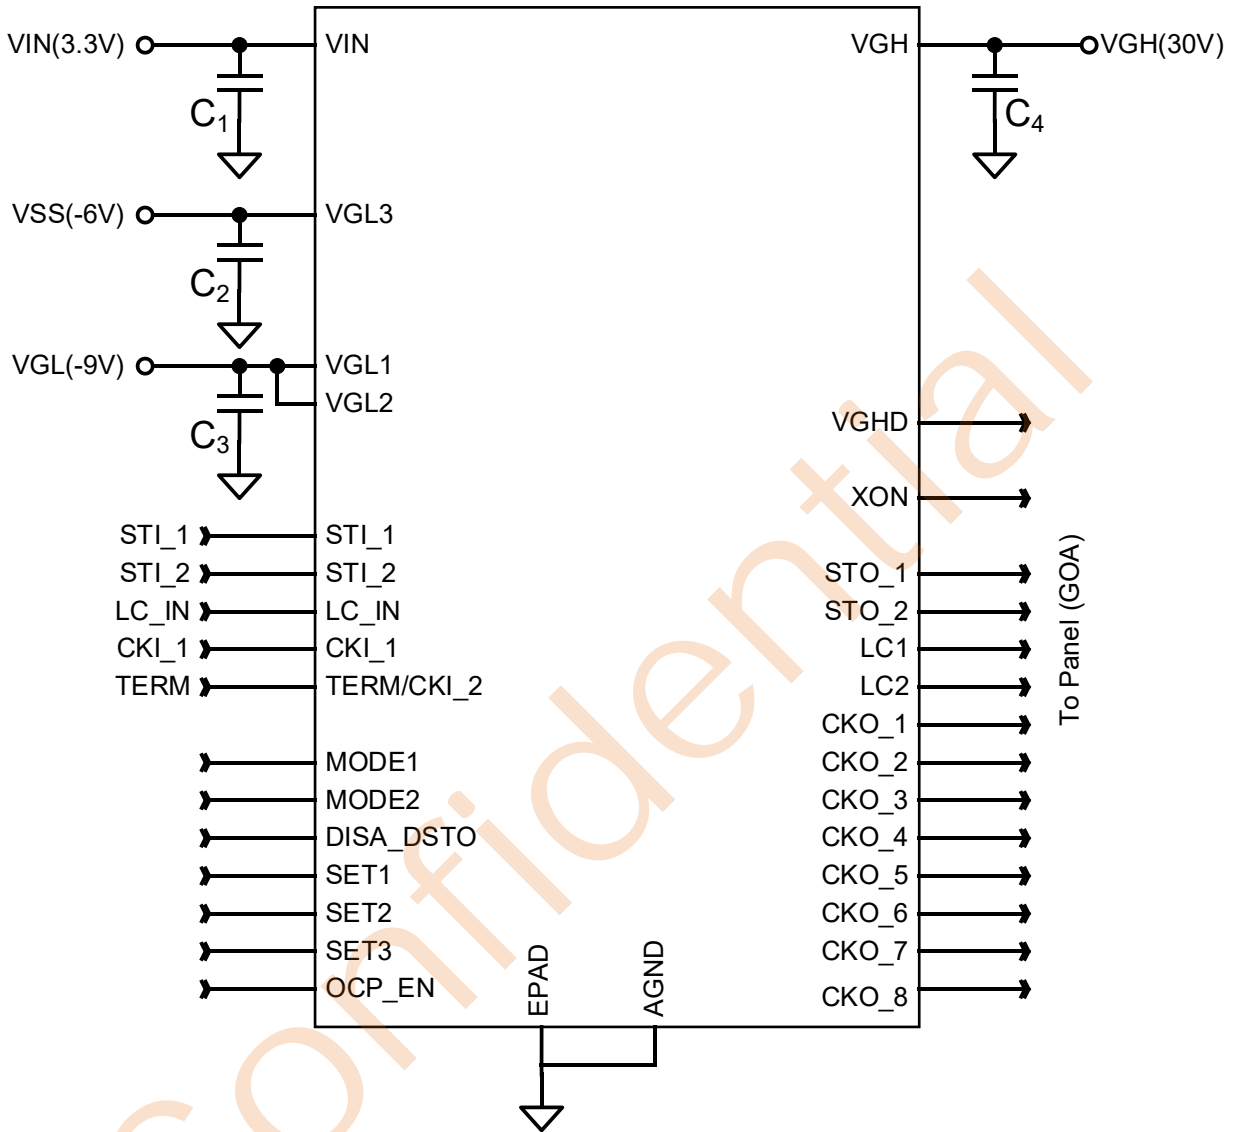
VIN(3.3V)
VIN
$C_1$
VGH
VGH(30V)
$C_4$
VSS(-6V)
VGL3
$C_2$
VGL(-9V)
VGL1
VGL2
$C_3$
VGHD
XON
STI_1
STI_1
STI_2
STI_2
LC_IN
LC_IN
CKI_1
CKI_1
TERM
TERM/CKI_2
STO_1
STO_2
LC1
LC2
CKO_1
To Panel (GOA)
MODE1
MODE2
DISA_DSTO
SET1
SET2
SET3
OCP_EN
CKO_2
CKO_3
CKO_4
CKO_5
CKO_6
CKO_7
CKO_8
EPAD
AGND
confidential